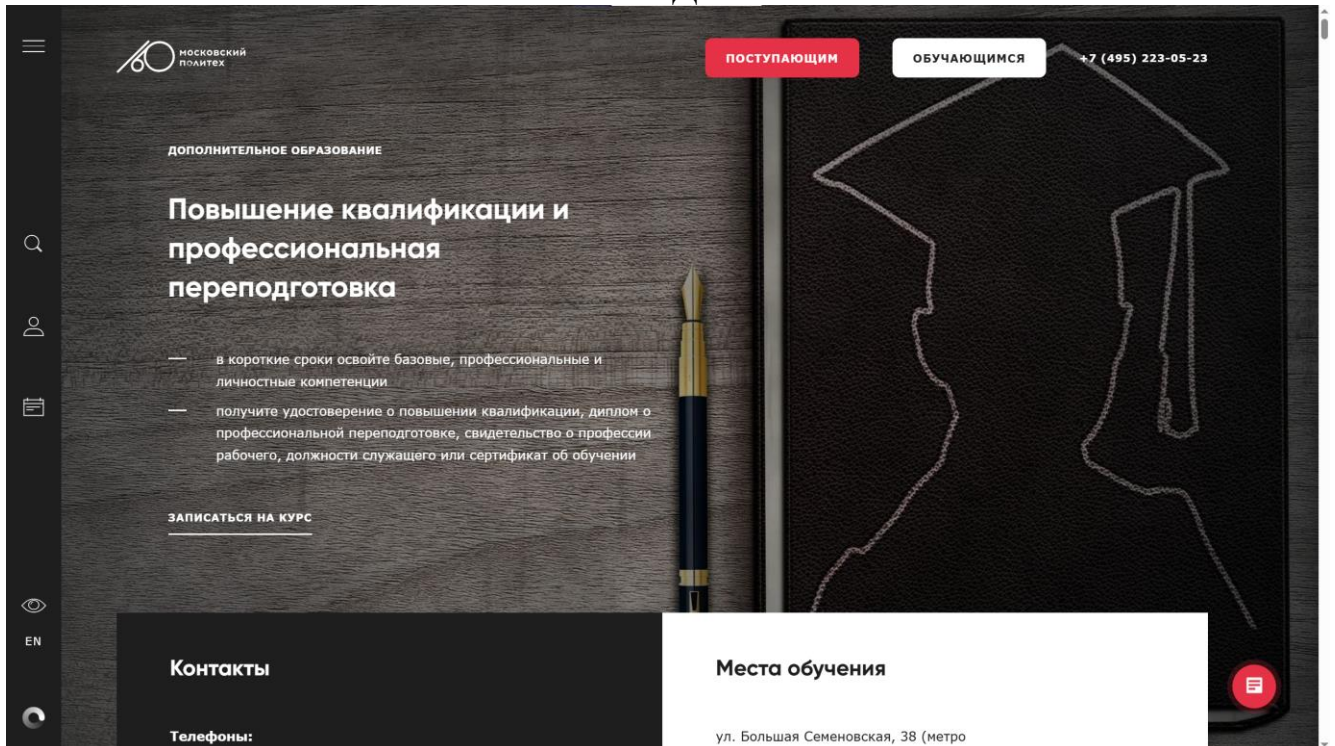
московский политех

ПОСТУПАЮЩИМ

ОБУЧАЮЩИМСЯ

+7 (495) 223-05-23

ДОПОЛНИТЕЛЬНОЕ ОБРАЗОВАНИЕ

Повышение квалификации и профессиональная переподготовка

— в короткие сроки освойте базовые, профессиональные и личностные компетенции

— получите удостоверение о повышении квалификации, диплом о профессиональной переподготовке, свидетельство о профессии рабочего, должности служащего или сертификат об обучении

ЗАПИСАТЬСЯ НА КУРС

EN

Контакты

Телефоны:

Места обучения

ул. Большая Семеновская, 38 (метро